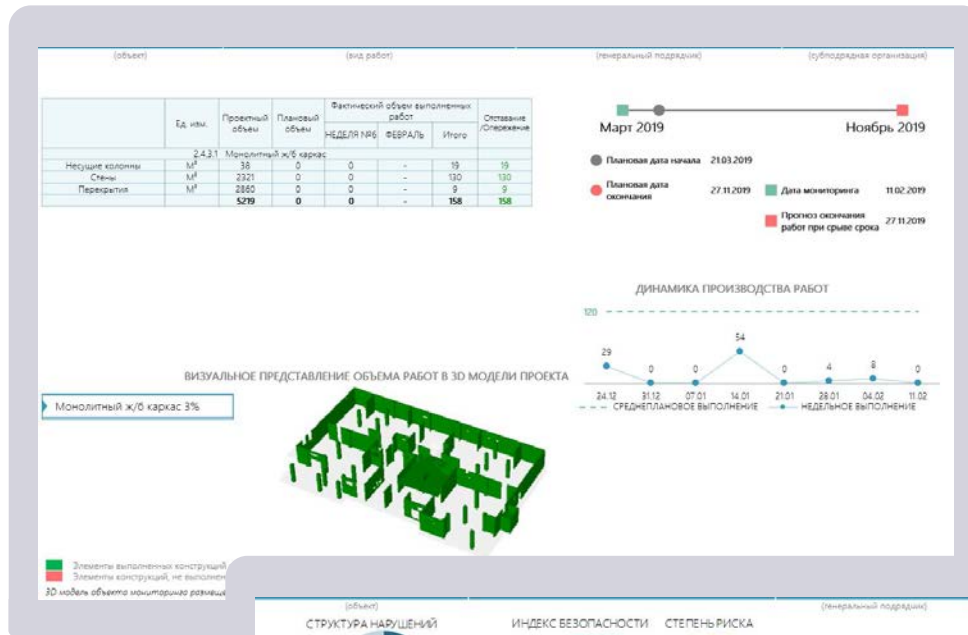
(объект) (вид работ) (генеральный подрядчик) (субподрядная организация)

| | Ед. изм. | Проектный объем | Плановый объем | Фактический объем выполненных работ: НЕДЕЛЯ №6 | ФЕВРАЛЬ | Итого | Отставание /Опережение |
|---|---|---|---|---|---|---|---|
| | 2.4.3.1 | Монолитный ж/б каркас | | | | | |
| Несущие колонны | М³ | 38 | 0 | 0 | - | 19 | 19 |
| Стены | М³ | 2321 | 0 | 0 | - | 130 | 130 |
| Перекрытия | М³ | 2860 | 0 | 0 | - | 9 | 9 |
| | | 5219 | 0 | 0 | - | 158 | 158 |

Март 2019 Ноябрь 2019

Плановая дата начала 21.03.2019

Плановая дата окончания 27.11.2019 Дата мониторинга 11.02.2019

Прогноз окончания работ при срыве срока 27.11.2019

ДИНАМИКА ПРОИЗВОДСТВА РАБОТ

120

29 0 0 54 0 4 8 0

24.12 31.12 07.01 14.01 21.01 28.01 04.02 11.02

СРЕДНЕПЛАНОВОЕ ВЫПОЛНЕНИЕ НЕДЕЛЬНОЕ ВЫПОЛНЕНИЕ

ВИЗУАЛЬНОЕ ПРЕДСТАВЛЕНИЕ ОБЪЕМА РАБОТ В 3D МОДЕЛИ ПРОЕКТА

Монолитный ж/б каркас 3%

Элементы выполненных конструкций
Элементы конструкций, не выполнен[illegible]
3D модель объекта мониторинга размещ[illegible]

(объект) (генеральный подрядчик)

СТРУКТУРА НАРУШЕНИЙ ИНДЕКС БЕЗОПАСНОСТИ СТЕПЕНЬ РИСКА